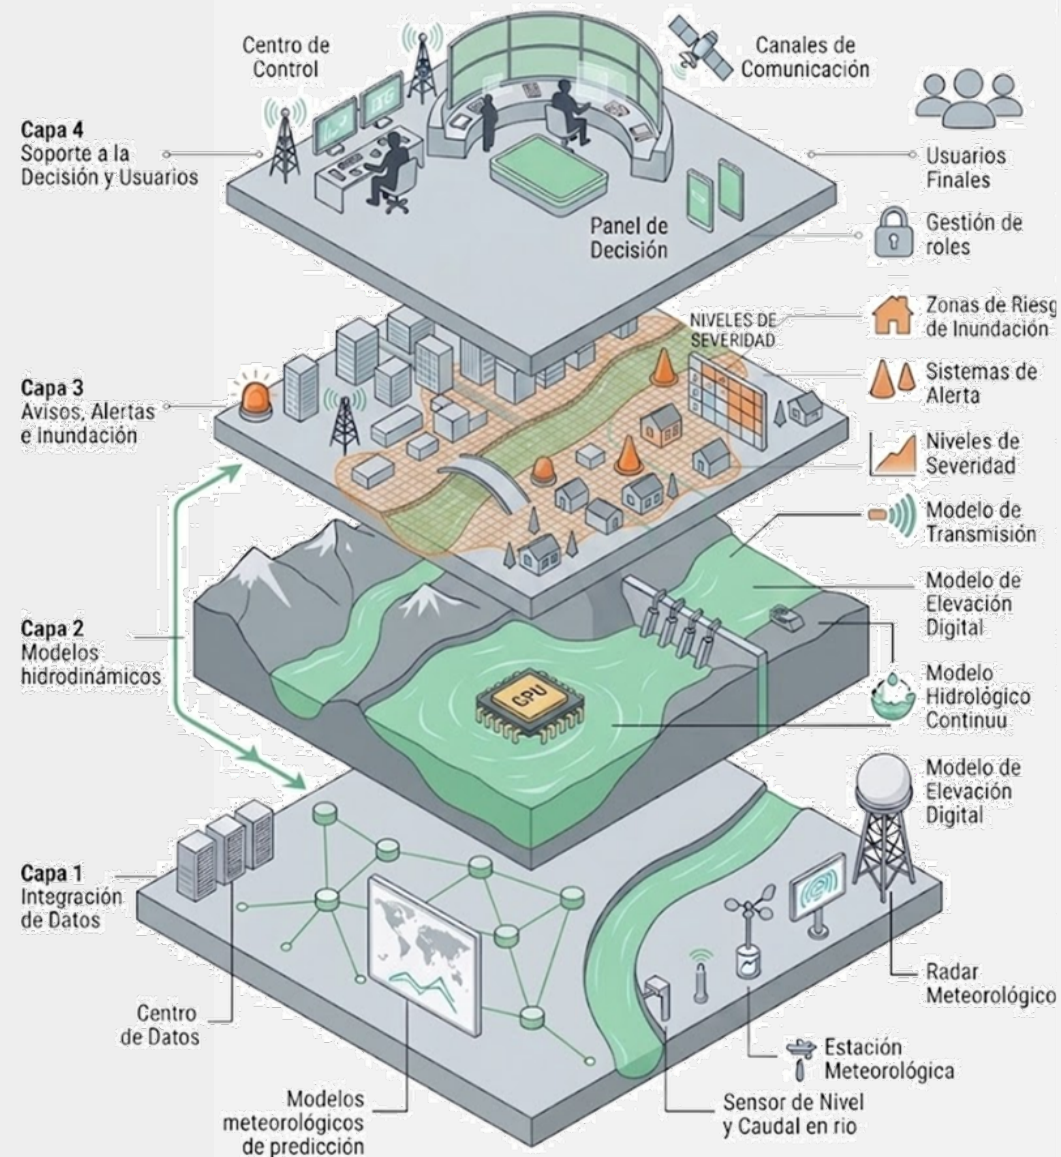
Centro de Control

Canales de Comunicación

Capa 4
Soporte a la Decisión y Usuarios

Usuarios Finales

Panel de Decisión

Gestión de roles

NIVELES DE SEVERIDAD

Zonas de Riesg de Inundación

Capa 3
Avisos, Alertas e Inundación

Sistemas de Alerta

Niveles de Severidad

Modelo de Transmisión

Modelo de Elevación Digital

Capa 2
Modelos hidrodinámicos

CPU

Modelo Hidrológico Continuu

Modelo de Elevación Digital

Capa 1
Integración de Datos

Centro de Datos

Radar Meteorológico

Estación Meteorológica

Modelos meteorológicos de predicción

Sensor de Nivel y Caudal en rio